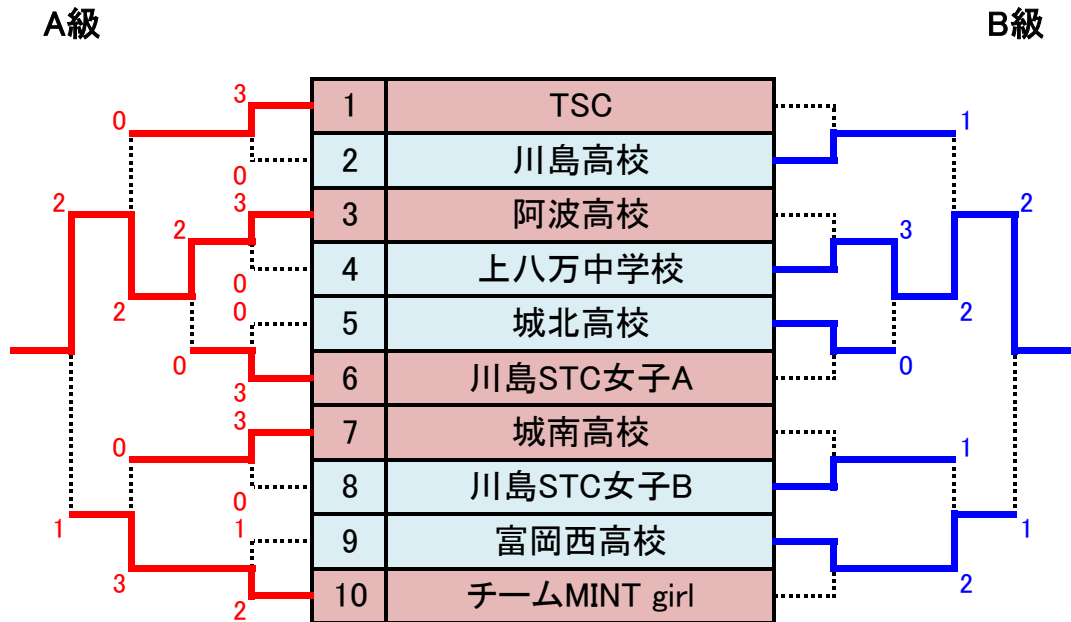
A級

B級

| | |
|---|---|
| 1 | TSC |
| 2 | 川島高校 |
| 3 | 阿波高校 |
| 4 | 上八万中学校 |
| 5 | 城北高校 |
| 6 | 川島STC女子A |
| 7 | 城南高校 |
| 8 | 川島STC女子B |
| 9 | 富岡西高校 |
| 10 | チームMINT girl |

3
0
0
2
3
2
2
0
0
3
0
3
0
1
1
3
2

1
2
3
2
0
1
1
2